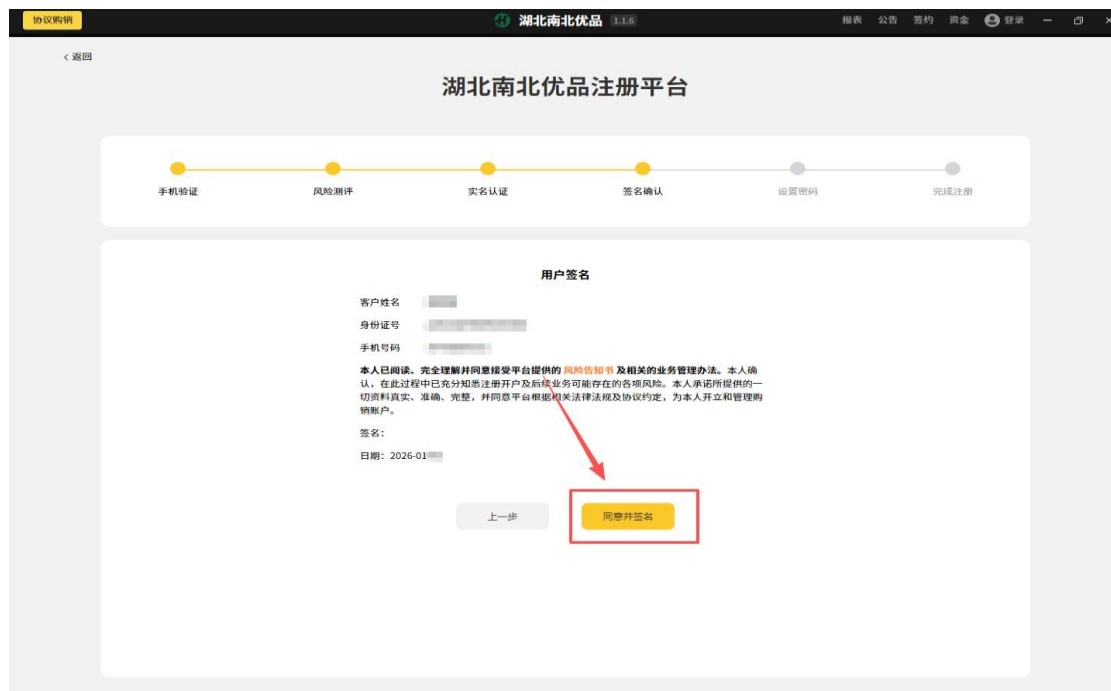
协议购销

湖北南北优品 1.1.6

报表 公告 签约 资金 登录

< 返回

湖北南北优品注册平台

手机验证 风险测评 实名认证 签名确认 设置密码 完成注册

用户签名

客户姓名 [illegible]

身份证号 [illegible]

手机号码 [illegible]

本人已阅读、完全理解并同意接受平台提供的 风险告知书 及相关的业务管理办法。本人确认，在此过程中已充分知悉注册开户及后续业务可能存在的各项风险。本人承诺所提供的一切资料真实、准确、完整，并同意平台根据相关法律法规及协议约定，为本人开立和管理购销账户。

签名：

日期：2026-01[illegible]

上一步

同意并签名